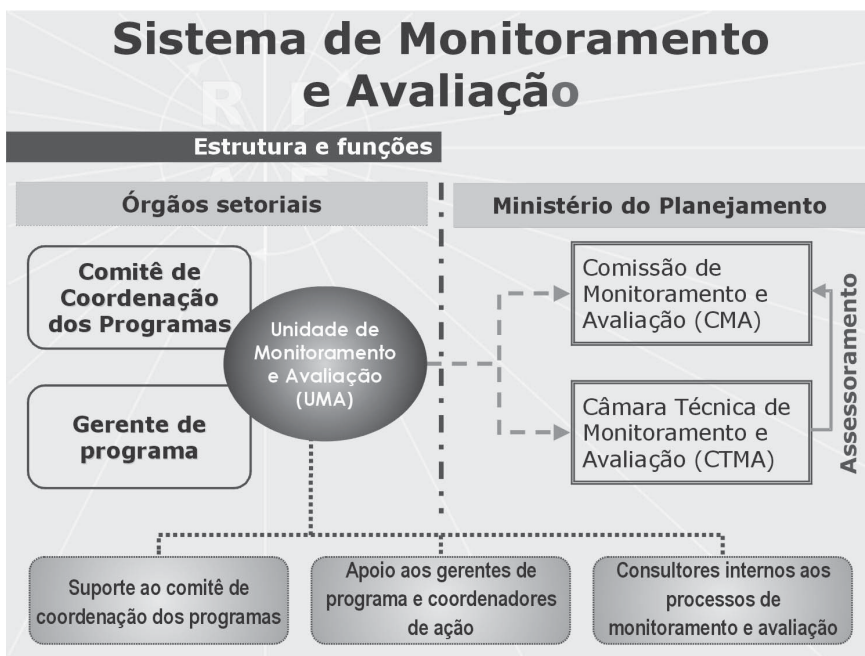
Sistema de Monitoramento e Avaliação

Estrutura e funções

Órgãos setoriais

Ministério do Planejamento

Comitê de Coordenação dos Programas

Gerente de programa

Unidade de Monitoramento e Avaliação (UMA)

Comissão de Monitoramento e Avaliação (CMA)

Câmara Técnica de Monitoramento e Avaliação (CTMA)

Assessoramento

Suporte ao comitê de coordenação dos programas

Apoio aos gerentes de programa e coordenadores de ação

Consultores internos aos processos de monitoramento e avaliação